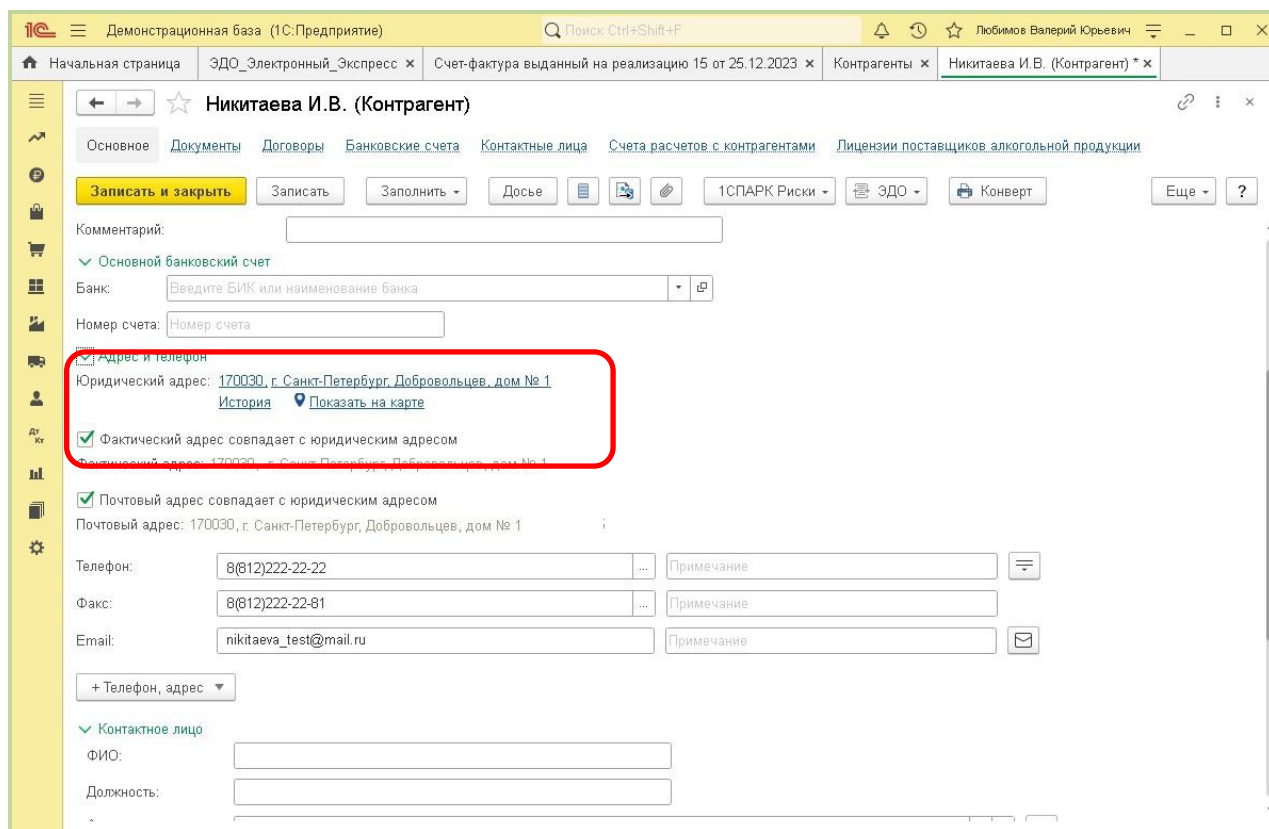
Демонстрационная база (1С:Предприятие)
Поиск Ctrl+Shift+F
Любимов Валерий Юрьевич

Начальная страница | ЭДО_Электронный_Экспресс × | Счет-фактура выданный на реализацию 15 от 25.12.2023 × | Контрагенты × | Никитаева И.В. (Контрагент) * ×

Никитаева И.В. (Контрагент)

Основное | Документы | Договоры | Банковские счета | Контактные лица | Счета расчетов с контрагентами | Лицензии поставщиков алкогольной продукции

Записать и закрыть | Записать | Заполнить | Досье | 1СПАРК Риски | ЭДО | Конверт | Еще | ?

Комментарий:

Основной банковский счет
Банк: Введите БИК или наименование банка
Номер счета: Номер счета

Адрес и телефон
Юридический адрес: 170030, г. Санкт-Петербург, Добровольцев, дом № 1
История   Показать на карте
Фактический адрес совпадает с юридическим адресом
Фактический адрес: 170030, г. Санкт-Петербург, Добровольцев, дом № 1

Почтовый адрес совпадает с юридическим адресом
Почтовый адрес: 170030, г. Санкт-Петербург, Добровольцев, дом № 1

Телефон: 8(812)222-22-22 ... Примечание
Факс: 8(812)222-22-81 ... Примечание
Email: nikitaeva_test@mail.ru Примечание

+ Телефон, адрес

Контактное лицо
ФИО:
Должность: